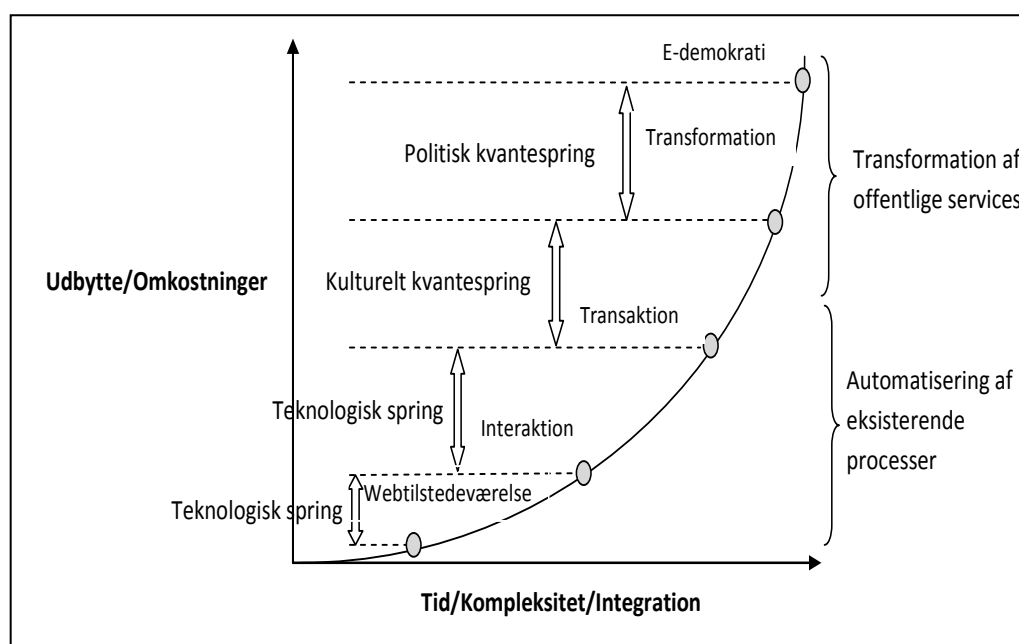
E-demokrati

Politisk kvantespring

Transformation

Transformation af offentlige services

Udbytte/Omkostninger

Kulturelt kvantespring

Transaktion

Teknologisk spring

Interaktion

Automatisering af eksisterende processer

Webtilstedeværelse

Teknologisk spring

Tid/Kompleksitet/Integration